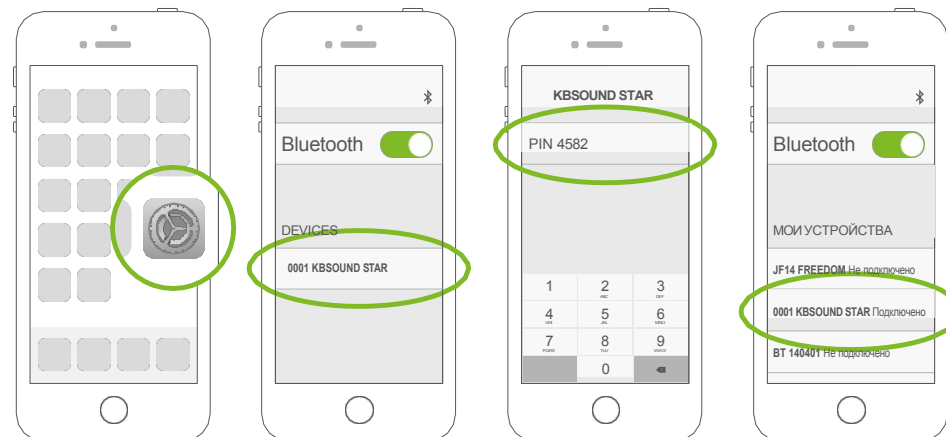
Bluetooth

DEVICES

0001 KBSOUND STAR

KBSOUND STAR

PIN 4582

| 1 | 2 ABC | 3 DEF |
|---|---|---|
| 4 GHI | 5 JKL | 6 MNO |
| 7 PQRS | 8 TUV | 9 WXYZ |
| | 0 | |

Bluetooth

МОИ УСТРОЙСТВА

JF14 FREEDOM Не подключено

0001 KBSOUND STAR Подключено

BT 140401 Не подключено